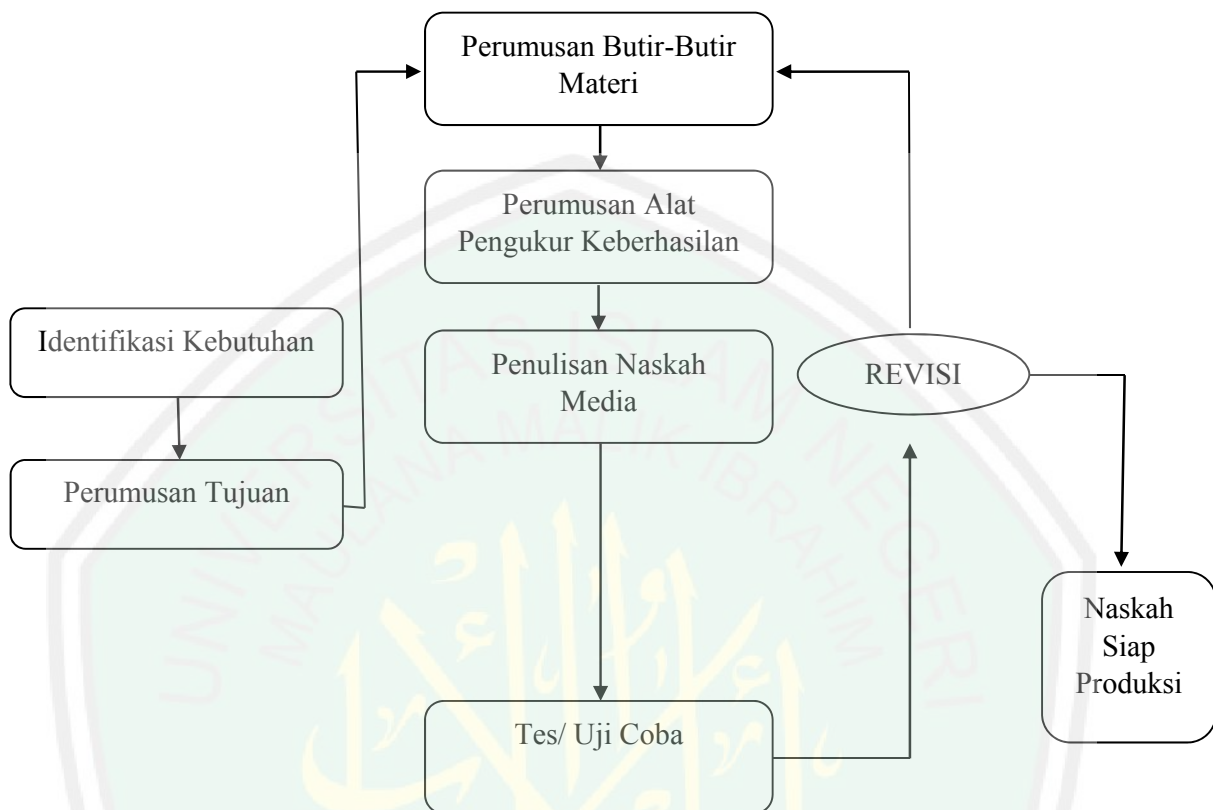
Perumusan Butir-Butir Materi

Perumusan Alat Pengukur Keberhasilan

Identifikasi Kebutuhan

Penulisan Naskah Media

REVISI

Perumusan Tujuan

Naskah Siap Produksi

Tes/ Uji Coba

UNIVERSITAS ISLAM NEGERI MAULANA MALIK IBRAHIM